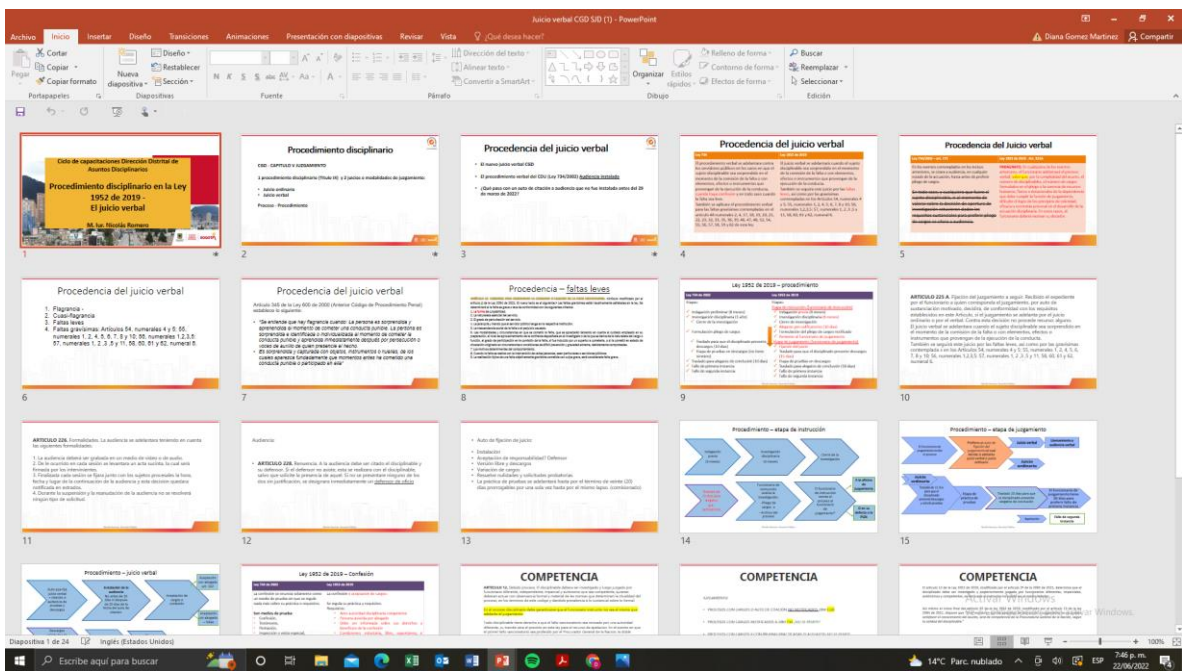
Juicio verbal CGD SJD (1) - PowerPoint

Archivo Inicio Insertar Diseño Transiciones Animaciones Presentación con diapositivas Revisar Vista ¿Qué desea hacer?

Diana Gomez Martinez Compartir

Cortar Copiar Copiar formato Pegar Portapapeles Nueva diapositiva Diseño Restablecer Sección Diapositivas Fuente Párrafo Dirección del texto Alinear texto Convertir a SmartArt Organizar Estilos rápidos Relleno de forma Contorno de forma Efectos de forma Dibujo Buscar Reemplazar Seleccionar Edición

Ciclo de capacitaciones Dirección Distrital de Asuntos Disciplinarios
Procedimiento disciplinario en la Ley 1952 de 2019 – El juicio verbal
M. Isa. Nicolás Romero
1

Procedimiento disciplinario
CGD - CAPITULO 4 JUZGAMIENTO
2 procedimiento disciplinario (Título III) y 2 juicios o modalidades de juzgamiento:
• Juicio ordinario
• Juicio verbal
Proceso - Procedimiento
2

Procedencia del juicio verbal
• El nuevo juicio verbal CGD
• El procedimiento verbal del CDU (Ley 734/2002) Audiencia instalada
• ¿Qué pasa con un auto de citación a audiencia que no fue instalado antes del 29 de marzo de 2022?
3

Procedencia del juicio verbal
4

Procedencia del Juicio verbal
5

Procedencia del juicio verbal
1. Flagrancia -
2. Cuasi-flagrancia
3. Faltas leves
4. Faltas gravísimas: Artículos 54, numerales 4 y 5; 55, numerales 1, 2, 4, 5, 6, 7, 8 y 10; 56, numerales 1,2,3,5. 57, numerales 1, 2, 3, 5 y 11; 58, 60, 61 y 62, numeral 8.
6

Procedencia del juicio verbal
Artículo 345 de la Ley 600 de 2000 (Anterior Código de Procedimiento Penal) establece lo siguiente:
• "Se entiende que hay flagrancia cuando: La persona es sorprendida y aprehendida al momento de cometer una conducta punible. La persona es sorprendida e identificada o individualizada al momento de cometer la conducta punible y aprehendida inmediatamente después por persecución o voces de auxilio de quien presencie el hecho.
• Es sorprendida y capturada con objetos, instrumentos o huellas, de los cuales aparezca fundadamente que momentos antes ha cometido una conducta punible o participado en ella"
7

Procedencia – faltas leves
8

Ley 1952 de 2019 – procedimiento
9

ARTÍCULO 225 A. Fijación del juzgamiento a seguir.
10

ARTÍCULO 226. Formalidades.
11

Audiencia
• ARTÍCULO 228. Recusancia.
12

• Auto de fijación de juicio
• Instalación
• Aceptación de responsabilidad? Defensor
• Versión libre y descargos
• Variación de cargos
• Resumen nulidades y solicitudes probatorias.
13

Procedimiento – etapa de instrucción
14

Procedimiento – etapa de juzgamiento
Juicio verbal
15

Procedimiento – juicio verbal

Ley 1952 de 2019 – Confesión

COMPETENCIA

COMPETENCIA

COMPETENCIA

Diapositiva 1 de 24 Inglés (Estados Unidos) Notas Comentarios 100%

Escribe aquí para buscar
14°C Parc. nublado ESP 7:46 p. m. 22/06/2022